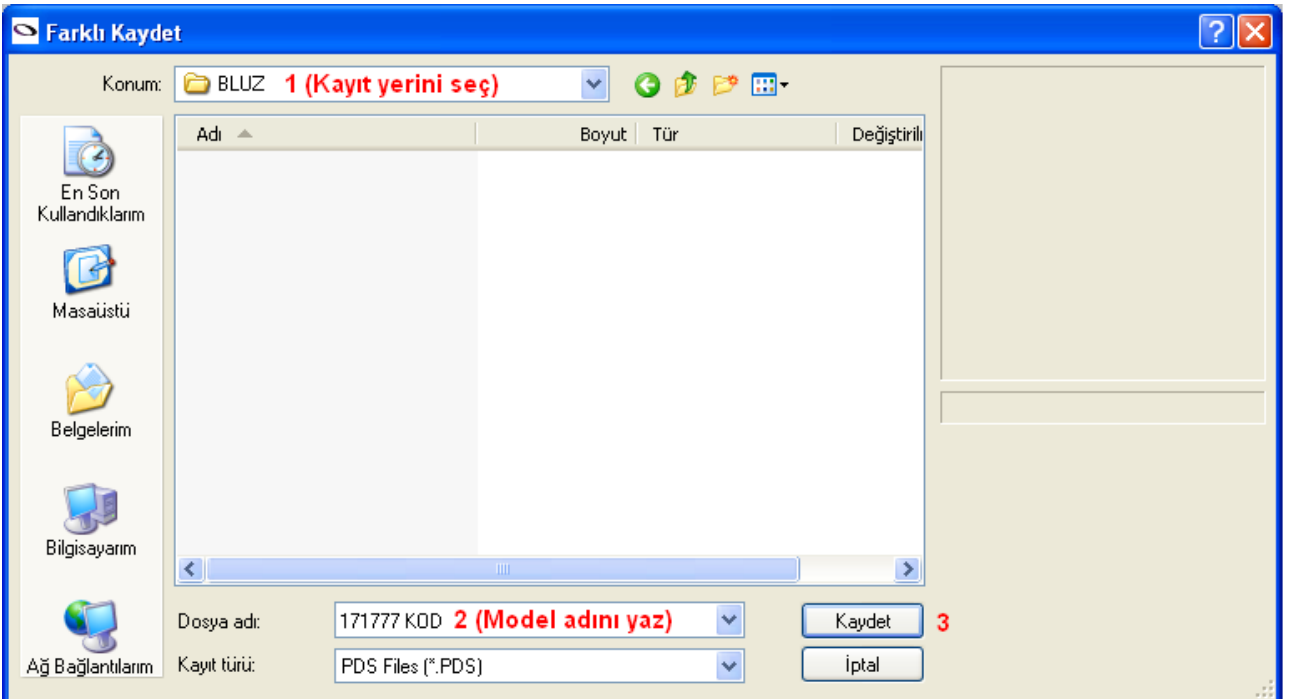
Farklı Kaydet

Konum: BLUZ 1 (Kayıt yerini seç)

Adı Boyut Tür Değiştirili

En Son Kullandıklarım

Masaüstü

Belgelerim

Bilgisayarım

Ağ Bağlantılarım

Dosya adı: 171777 KOD 2 (Model adını yaz)

Kayıt türü: PDS Files (*.PDS)

Kaydet 3

İptal